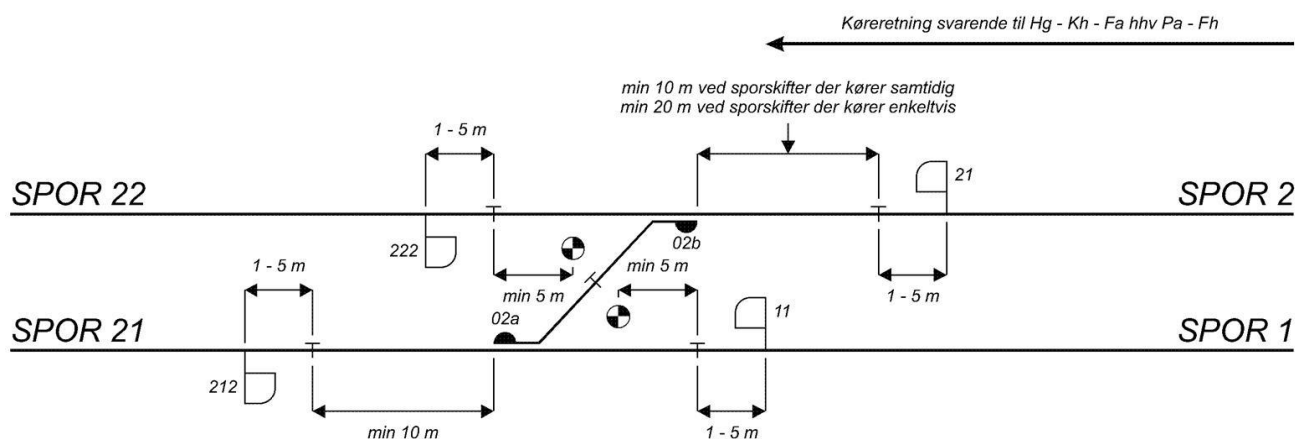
Køreretning svarende til Hg - Kh - Fa hhv Pa - Fh

min 10 m ved sporskifter der kører samtidig
min 20 m ved sporskifter der kører enkeltvis

1 - 5 m

21

SPOR 22

SPOR 2

222

02b

min 5 m

1 - 5 m

min 5 m

1 - 5 m

11

02a

SPOR 21

SPOR 1

212

min 10 m

1 - 5 m